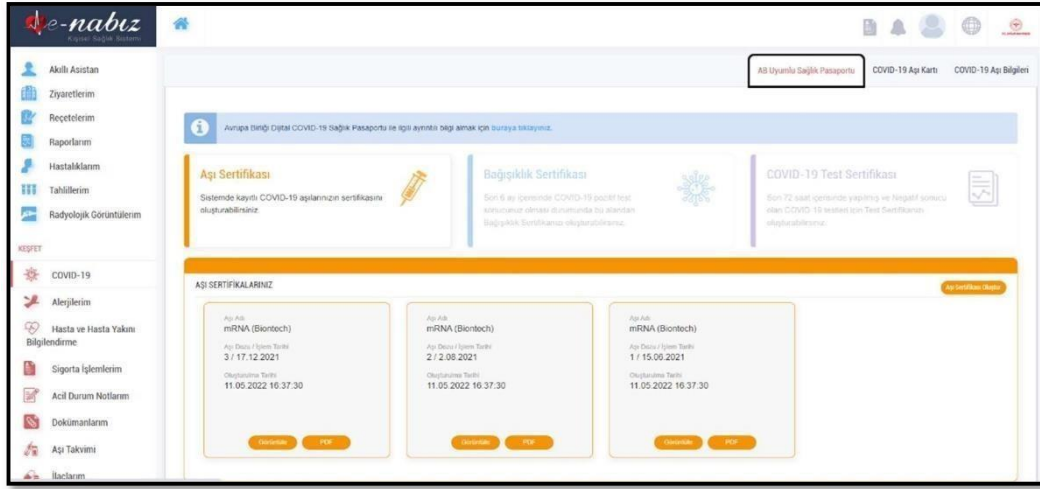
e-nabız
Kişisel Sağlık Sistemi

Akıllı Asistan
Ziyaretlerim
Reçetelerim
Raporlarım
Hastalıklarım
Tahlillerim
Radyolojik Görüntülerim

KEŞFET

COVID-19
Alerjilerim
Hasta ve Hasta Yakını Bilgilendirme
Sigorta İşlemlerim
Acil Durum Notlarım
Dokümanlarım
Aşı Takvimi
İlaçlarım

AB Uyumlu Sağlık Pasaportu
COVID-19 Aşı Kartı
COVID-19 Aşı Bilgileri

Avrupa Birliği Dijital COVID-19 Sağlık Pasaportu ile ilgili ayrıntılı bilgi almak için buraya tıklayınız.

Aşı Sertifikası
Sistemde kayıtlı COVID-19 aşılarınızın sertifikasını oluşturabilirsiniz.

Bağışıklık Sertifikası
Son 6 ay içerisinde COVID-19 pozitif test sonucunuz olması durumunda bu alandan Bağışıklık Sertifikanızı oluşturabilirsiniz.

COVID-19 Test Sertifikası
Son 72 saat içerisinde yapılmış ve Negatif sonuçlu olan COVID-19 testleri için Test Sertifikanızı oluşturabilirsiniz.

AŞI SERTİFİKALARINIZ
Aşı Sertifikası Oluştur

Aşı Adı
mRNA (Biontech)
Aşı Dozu / İşlem Tarihi
3 / 17.12.2021
Oluşturulma Tarihi
11.05.2022 16:37:30
Görüntüle
PDF

Aşı Adı
mRNA (Biontech)
Aşı Dozu / İşlem Tarihi
2 / 2.08.2021
Oluşturulma Tarihi
11.05.2022 16:37:30
Görüntüle
PDF

Aşı Adı
mRNA (Biontech)
Aşı Dozu / İşlem Tarihi
1 / 15.06.2021
Oluşturulma Tarihi
11.05.2022 16:37:30
Görüntüle
PDF